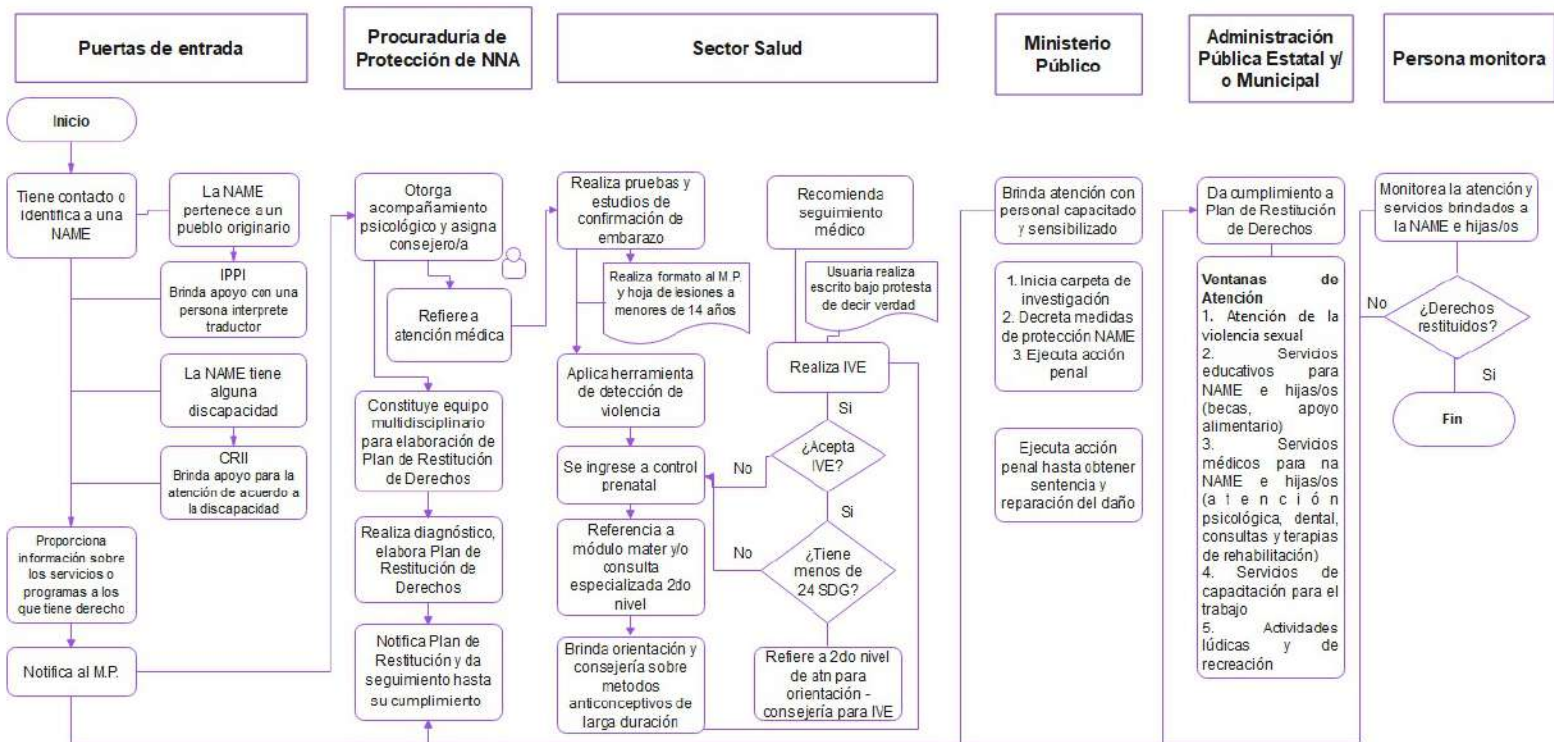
Puertas de entrada

Procuraduría de Protección de NNA

Sector Salud

Ministerio Público

Administración Pública Estatal y/ o Municipal

Persona monitora

Inicio

Tiene contacto o identifica a una NAME

La NAME pertenece a un pueblo originario

IPPI
Brinda apoyo con una persona interprete traductor

La NAME tiene alguna discapacidad

CRII
Brinda apoyo para la atención de acuerdo a la discapacidad

Proporciona información sobre los servicios o programas a los que tiene derecho

Notifica al M.P.

Otorga acompañamiento psicológico y asigna consejero/a

Refiere a atención médica

Constituye equipo multidisciplinario para elaboración de Plan de Restitución de Derechos

Realiza diagnóstico, elabora Plan de Restitución de Derechos

Notifica Plan de Restitución y da seguimiento hasta su cumplimiento

Realiza pruebas y estudios de confirmación de embarazo

Realiza formato al M.P. y hoja de lesiones a menores de 14 años

Aplica herramienta de detección de violencia

Se ingrese a control prenatal

Referencia a módulo mater y/o consulta especializada 2do nivel

Brinda orientación y consejería sobre metodos anticonceptivos de larga duración

Recomienda seguimiento médico

Usuaria realiza escrito bajo protesta de decir verdad

Realiza IVE

Si

¿Acepta IVE?

No

Si

¿Tiene menos de 24 SDG?

No

Refiere a 2do nivel de atn para orientación - consejería para IVE

Brinda atención con personal capacitado y sensibilizado

1. Inicia carpeta de investigación
2. Decreta medidas de protección NAME
3. Ejecuta acción penal

Ejecuta acción penal hasta obtener sentencia y reparación del daño

Da cumplimiento a Plan de Restitución de Derechos

Ventanas de Atención
1. Atención de la violencia sexual
2. Servicios educativos para NAME e hijas/os (becas, apoyo alimentario)
3. Servicios médicos para na NAME e hijas/os (atención psicológica, dental, consultas y terapias de rehabilitación)
4. Servicios de capacitación para el trabajo
5. Actividades lúdicas y de recreación

Monitorea la atención y servicios brindados a la NAME e hijas/os

No

¿Derechos restituidos?

Si

Fin